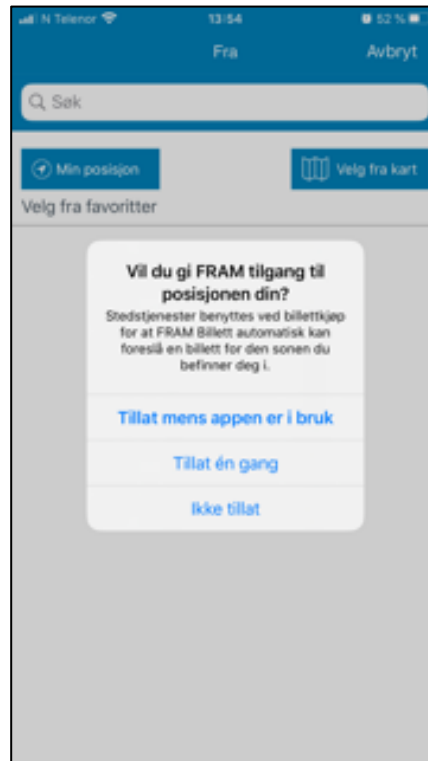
N Telenor 13:54 52 %

Fra Avbryt

Søk

Min posisjon

Velg fra kart

Velg fra favoritter

Vil du gi FRAM tilgang til posisjonen din?

Stedstjenester benyttes ved billettkjøp for at FRAM Billett automatisk kan foreslå en billett for den sonen du befinner deg i.

Tillat mens appen er i bruk

Tillat én gang

Ikke tillat